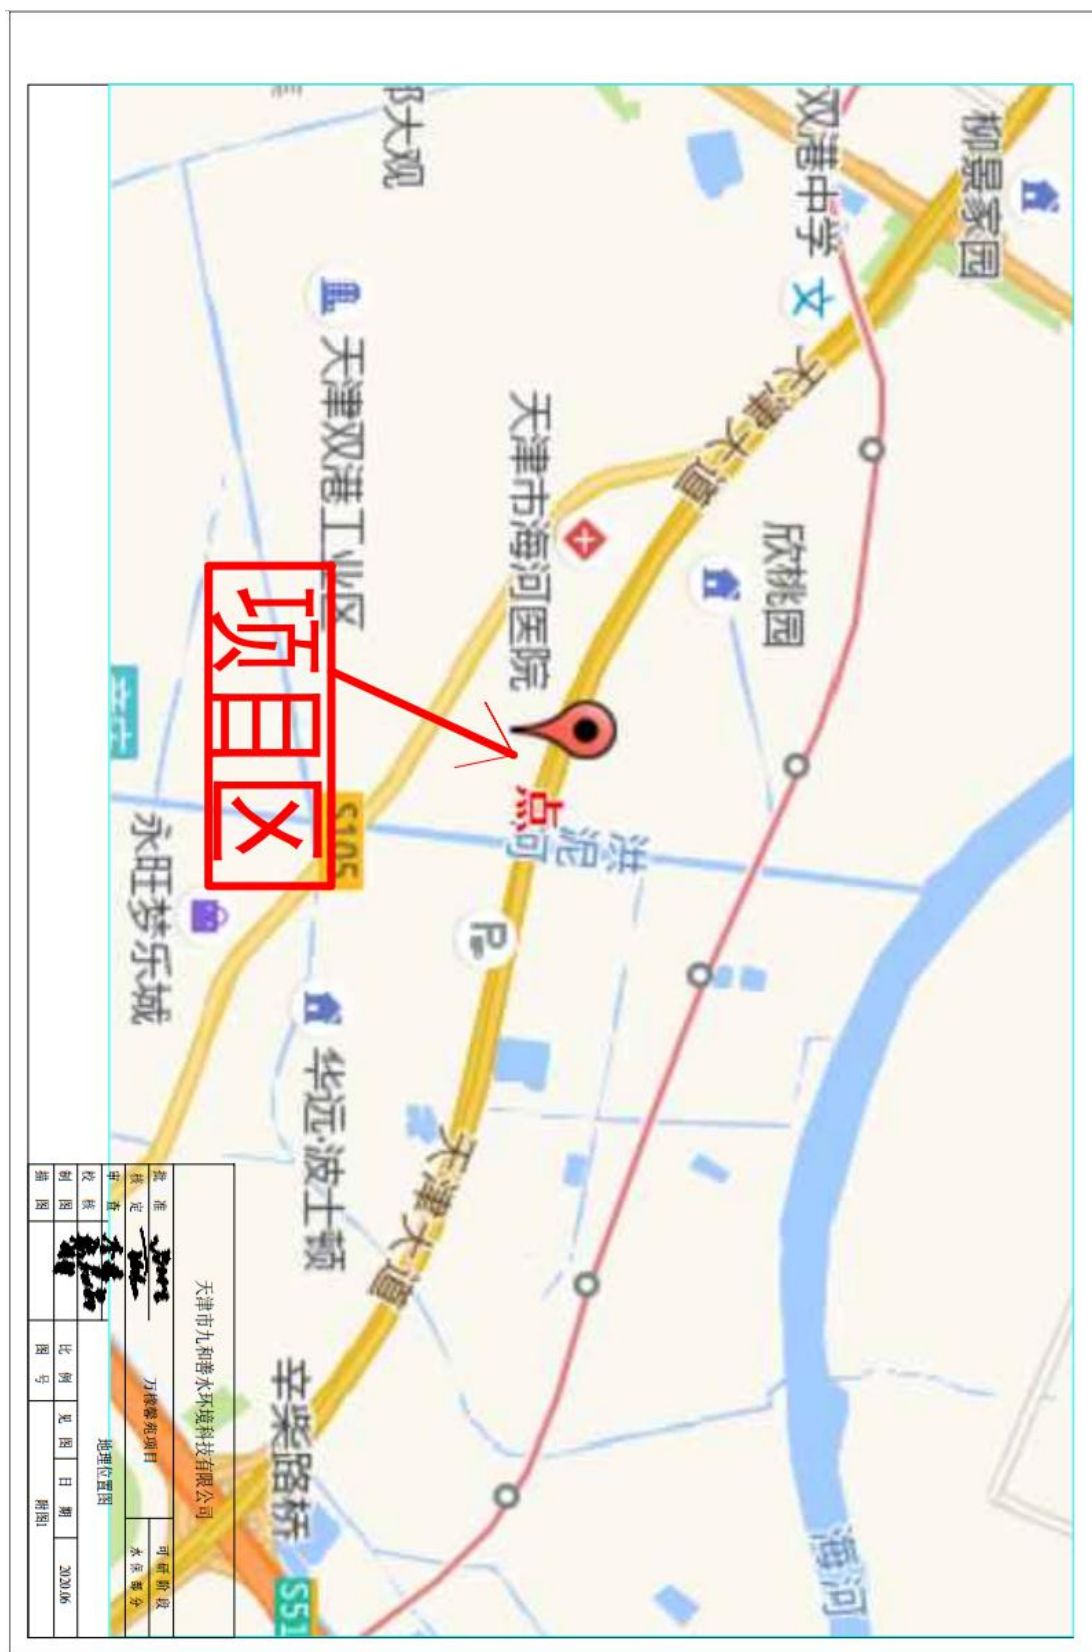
柳景家园
双港中学
邓大观
天津大道
欣桃园
天津市海河医院
天津双港工业区
项目区
点
洪泥河
S105
永旺梦乐城
P
华远·波士顿
天津大道
辛柴路桥
海河
S51

天津市九和善水环境科技有限公司
万秋源苑项目
地理位置图
可研 阶段
水保 部分
批 准
核 定
审 查
校 核
制 图
描 图
比 例 见图
日 期 2020.06
图 号 附图